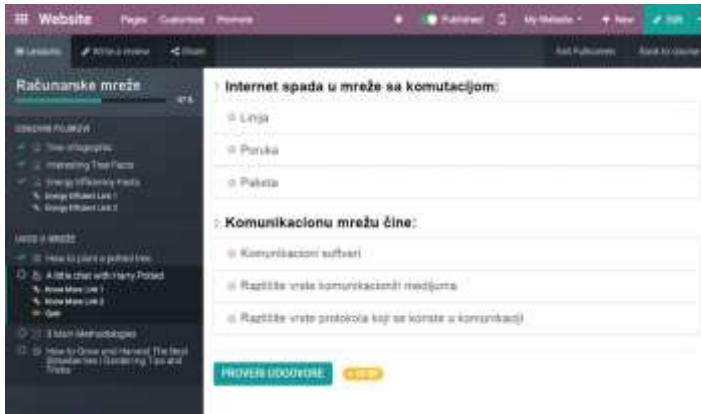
Website Pages Customers Promote Published My Website + New Edit

Lessons Write a review Share Exit Fullscreen Back to course

Računarske mreže

OSNOVNI POJMOVI

Tree Infographic

Interesting Tree Facts

Energy Efficiency Facts

Energy Efficient Link 1

Energy Efficient Link 2

UVOD U MREŽE

How to plant a potted tree

A little chat with Harry Potted

Know More Link 1

Know More Link 2

Quiz

3 lean Methodologies

How to Grow and Harvest The Best Strawberries | Gardening Tips and Tricks

1. Internet spada u mreže sa komutacijom:

Linija

Poruka

Paketa

2. Komunikacionu mrežu čine:

Komunikacioni softveri

Različite vrste komunikacionih medijuma

Različite vrste protokola koji se koriste u komunikaciji

PROVERI ODGOVORE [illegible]